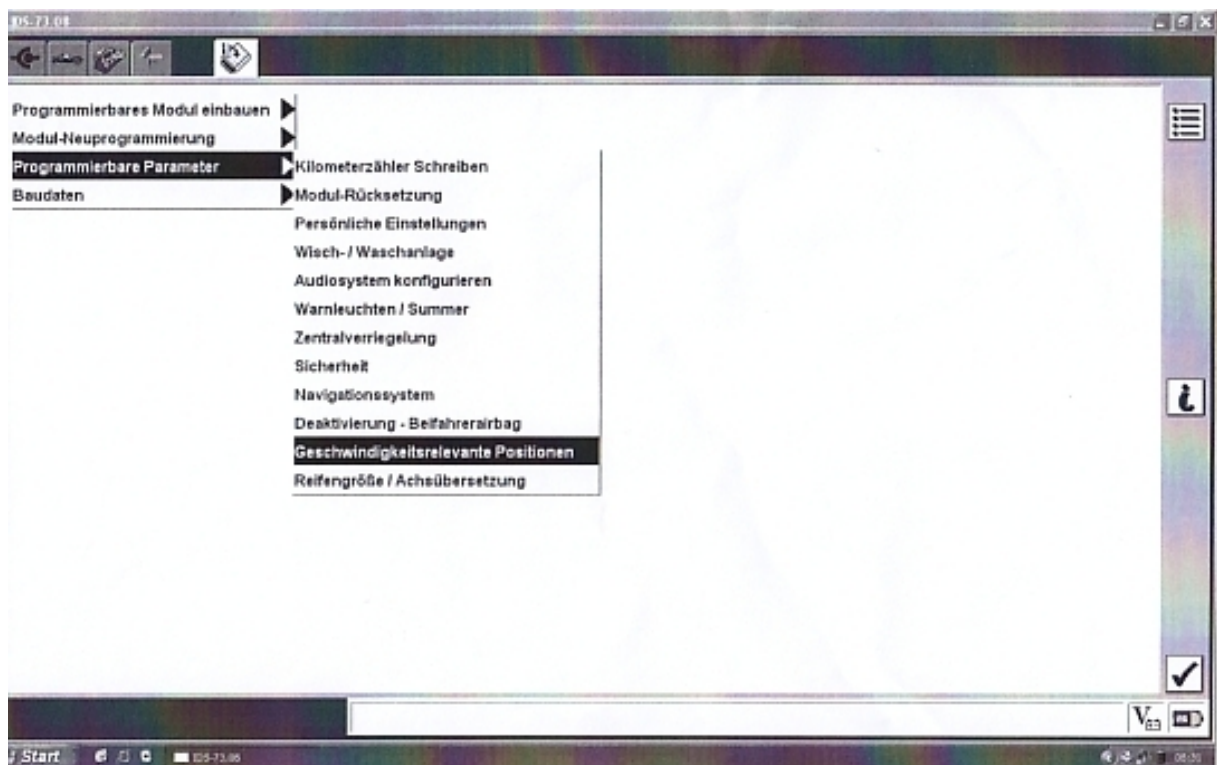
IDS-73.01

Programmierbares Modul einbauen
Modul-Neuprogrammierung
Programmierbare Parameter
Baudaten

Kilometerzähler Schreiben
Modul-Rücksetzung
Persönliche Einstellungen
Wisch- / Waschanlage
Audiosystem konfigurieren
Warnleuchten / Summer
Zentralverriegelung
Sicherheit
Navigationssystem
Deaktivierung - Beifahrerairbag
Geschwindigkeitsrelevante Positionen
Reifengröße / Achsübersetzung

Start
IDS-73.01